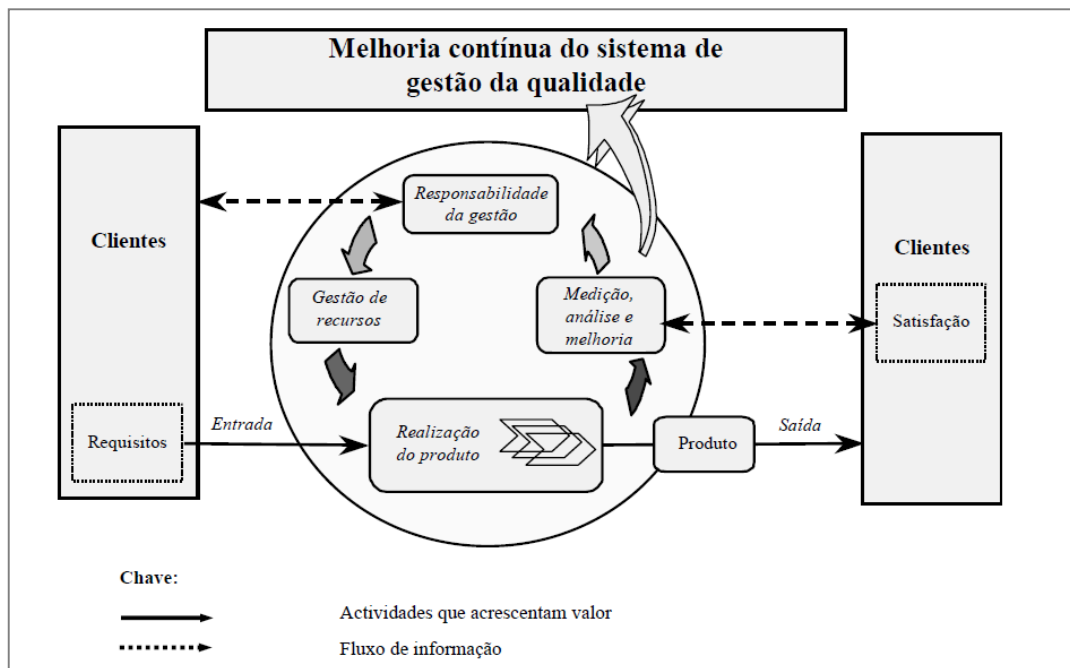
Melhoria contínua do sistema de gestão da qualidade

Clientes

Requisitos

Entrada

Responsabilidade da gestão

Gestão de recursos

Medição, análise e melhoria

Realização do produto

Produto

Saída

Clientes

Satisfação

Chave:

Actividades que acrescentam valor

Fluxo de informação